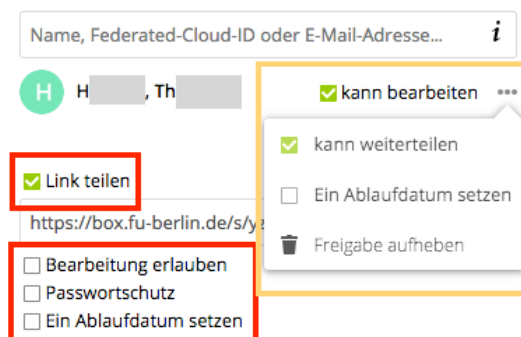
Name, Federated-Cloud-ID oder E-Mail-Adresse...
i

H

H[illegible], Th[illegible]

kann bearbeiten

kann weiterteilen

Ein Ablaufdatum setzen

Freigabe aufheben

Link teilen

https://box.fu-berlin.de/s/y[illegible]

Bearbeitung erlauben

Passwortschutz

Ein Ablaufdatum setzen